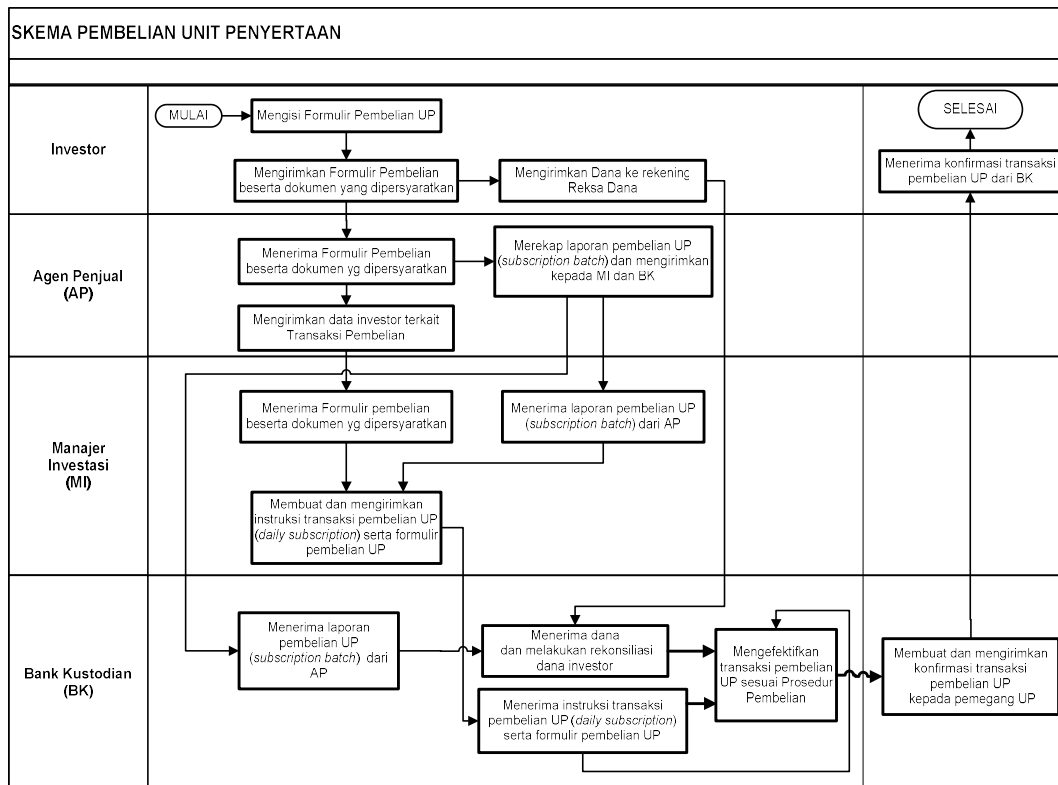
SKEMA PEMBELIAN UNIT PENYERTAAN

Investor

MULAI

Mengisi Formulir Pembelian UP

Mengirimkan Formulir Pembelian beserta dokumen yang dipersyaratkan

Mengirimkan Dana ke rekening Reksa Dana

SELESAI

Menerima konfirmasi transaksi pembelian UP dari BK

Agen Penjual (AP)

Menerima Formulir Pembelian beserta dokumen yg dipersyaratkan

Merekap laporan pembelian UP (*subscription batch*) dan mengirimkan kepada MI dan BK

Mengirimkan data investor terkait Transaksi Pembelian

Manajer Investasi (MI)

Menerima Formulir pembelian beserta dokumen yg dipersyaratkan

Menerima laporan pembelian UP (*subscription batch*) dari AP

Membuat dan mengirimkan instruksi transaksi pembelian UP (*daily subscription*) serta formulir pembelian UP

Bank Kustodian (BK)

Menerima laporan pembelian UP (*subscription batch*) dari AP

Menerima dana dan melakukan rekonsiliasi dana investor

Mengefektifkan transaksi pembelian UP sesuai Prosedur Pembelian

Membuat dan mengirimkan konfirmasi transaksi pembelian UP kepada pemegang UP

Menerima instruksi transaksi pembelian UP (*daily subscription*) serta formulir pembelian UP